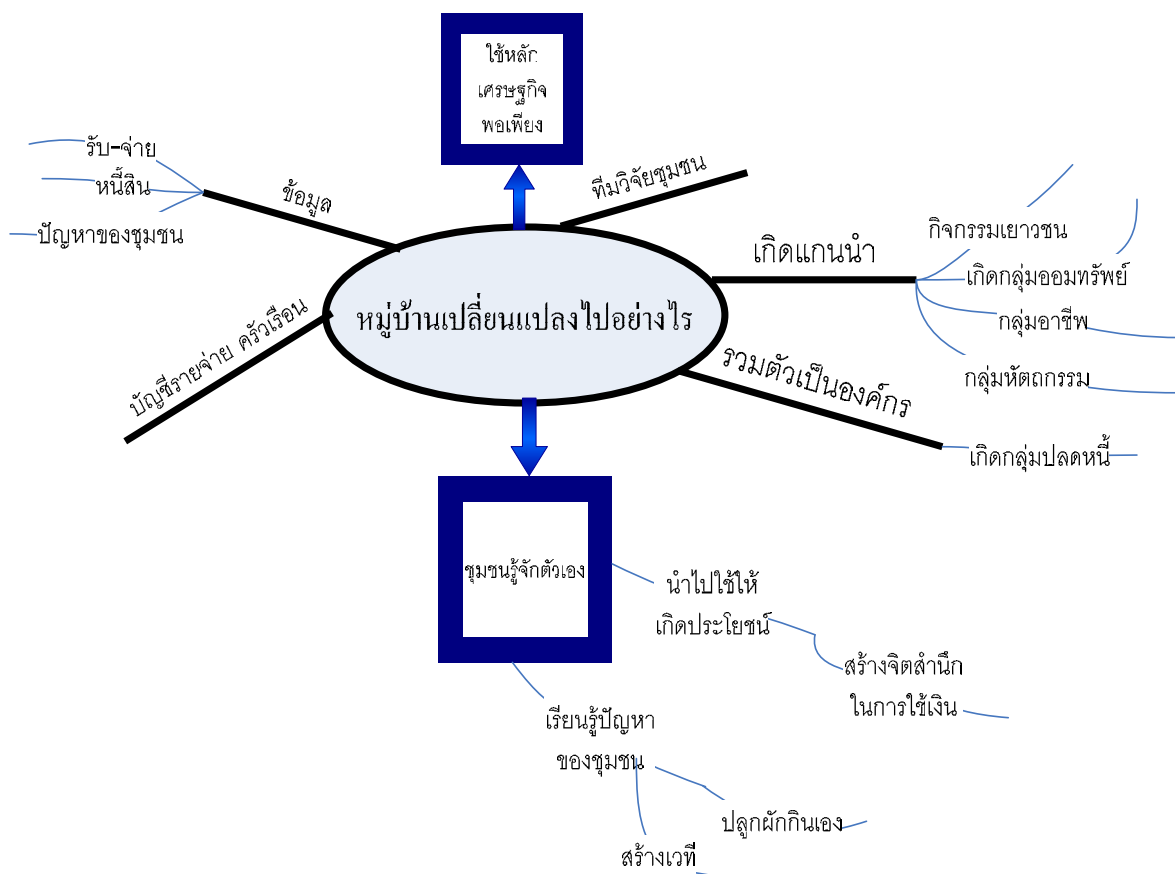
ใช้หลัก
เศรษฐกิจ
พอเพียง

รับ-จ่าย
หนี้สิน
ปัญหาของชุมชน

ข้อมูล

ทีมวิจัยชุมชน

เกิดแกนนำ

กิจกรรมเยาวชน
เกิดกลุ่มออมทรัพย์
กลุ่มอาชีพ
กลุ่มหัตถกรรม

หมู่บ้านเปลี่ยนแปลงไปอย่างไร

บัญชีรายจ่าย ครัวเรือน

รวมตัวเป็นองค์กร

เกิดกลุ่มปลดหนี้

ชุมชนรู้จักตัวเอง

นำไปใช้ให้
เกิดประโยชน์

สร้างจิตสำนึก
ในการใช้เงิน

เรียนรู้ปัญหา
ของชุมชน

ปลูกผักกินเอง

สร้างเวที